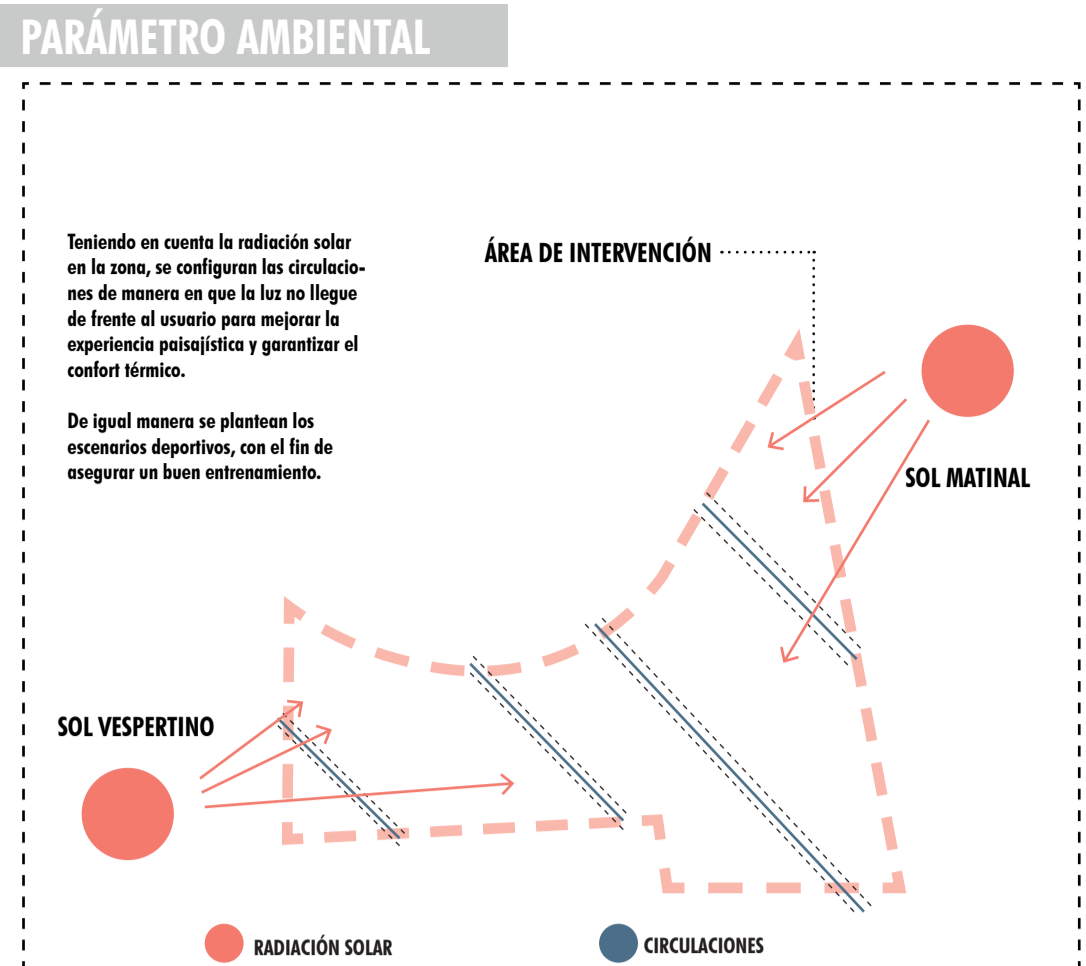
PARÁMETRO AMBIENTAL

Teniendo en cuenta la radiación solar en la zona, se configuran las circulaciones de manera en que la luz no llegue de frente al usuario para mejorar la experiencia paisajística y garantizar el confort térmico.

De igual manera se plantean los escenarios deportivos, con el fin de asegurar un buen entrenamiento.

ÁREA DE INTERVENCIÓN

SOL MATINAL

SOL VESPERTINO

RADIACIÓN SOLAR

CIRCULACIONES